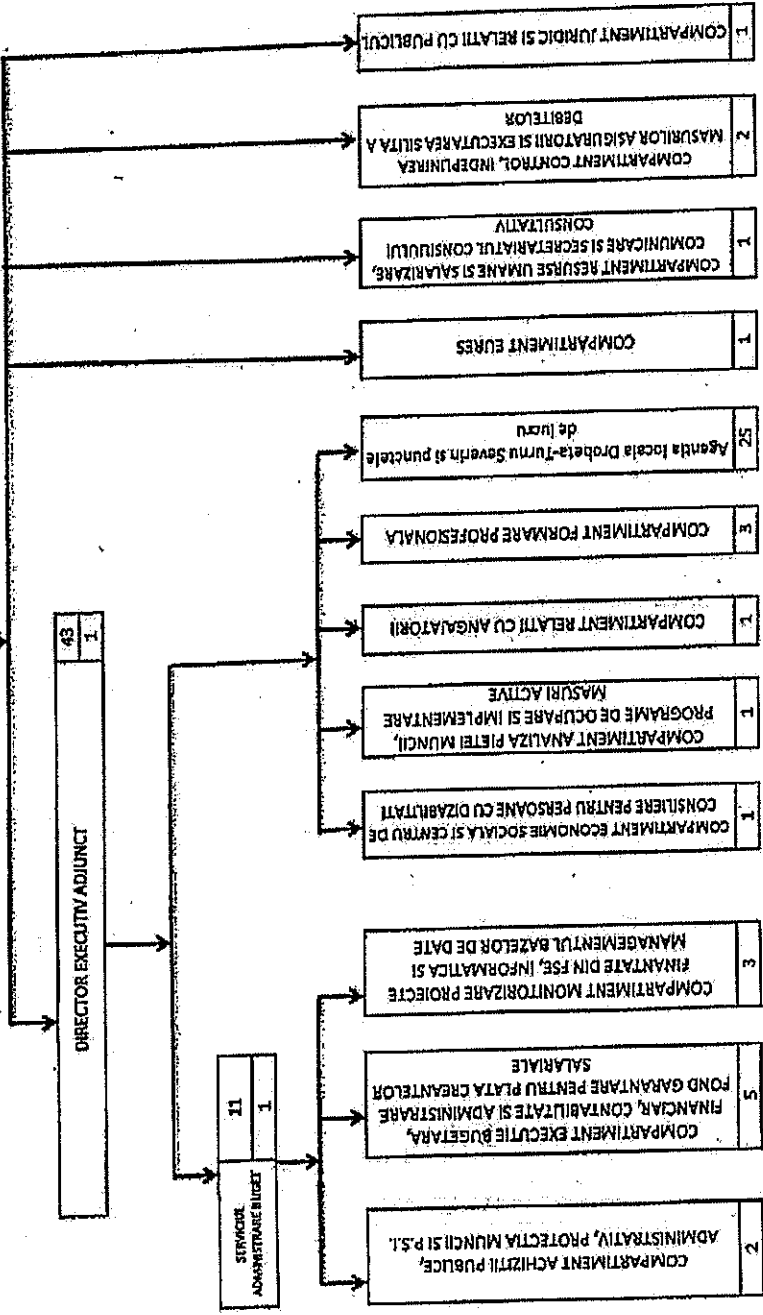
DIRECTOR EXECUTIV ADJUNCT
43
1

SERVICIUL ADMINISTRARE BUGET
11
1

COMPARTIMENT ACHIZIȚII PUBLICE, ADMINISTRATIV, PROTECȚIA MUNCII ȘI P.S.I.
2

COMPARTIMENT EXECUȚIE BUGETARĂ, FINANCIAR, CONTABILITATE ȘI ADMINISTRARE FOND GARANTARE PENTRU PLATA CREANȚELOR SALARIALE
5

COMPARTIMENT MONITORIZARE PROIECTE FINANȚATE DIN FSE, INFORMATICĂ ȘI MANAGEMENTUL BAZELOR DE DATE
3

COMPARTIMENT ECONOMIE SOCIALĂ ȘI CENTRU DE CONSILIERE PENTRU PERSOANE CU DIZABILITĂȚI
1

COMPARTIMENT ANALIZA PIEȚEI MUNCII, PROGRAME DE OCUPARE ȘI IMPLEMENTARE MĂSURI ACTIVE
1

COMPARTIMENT RELAȚII CU ANGAJATORII
1

COMPARTIMENT FORMARE PROFESIONALĂ
3

Agenția locală Drobeta-Turnu Severin și punctele de lucru
25

COMPARTIMENT EURES
1

COMPARTIMENT RESURSE UMANE ȘI SALARIZARE, COMUNICARE ȘI SECRETARIATUL CONSILIULUI CONSULTATIV
1

COMPARTIMENT CONTROL, ÎNDEPLINIREA MĂSURILOR ASIGURATORII ȘI EXECUTAREA SILITĂ A DEBITELOR
2

COMPARTIMENT JURIDIC ȘI RELAȚII CU PUBLICUL
1